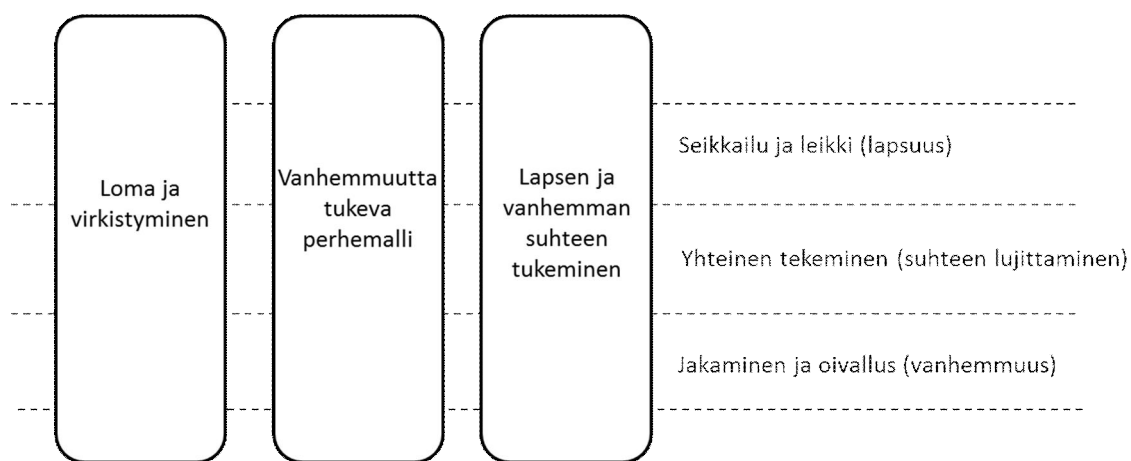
Loma ja virkistyminen

Vanhemmuutta tukeva perhemalli

Lapsen ja vanhemman suhteen tukeminen

Seikkailu ja leikki (lapsuus)

Yhteinen tekeminen (suhteen lujittaminen)

Jakaminen ja oivallus (vanhemmuus)